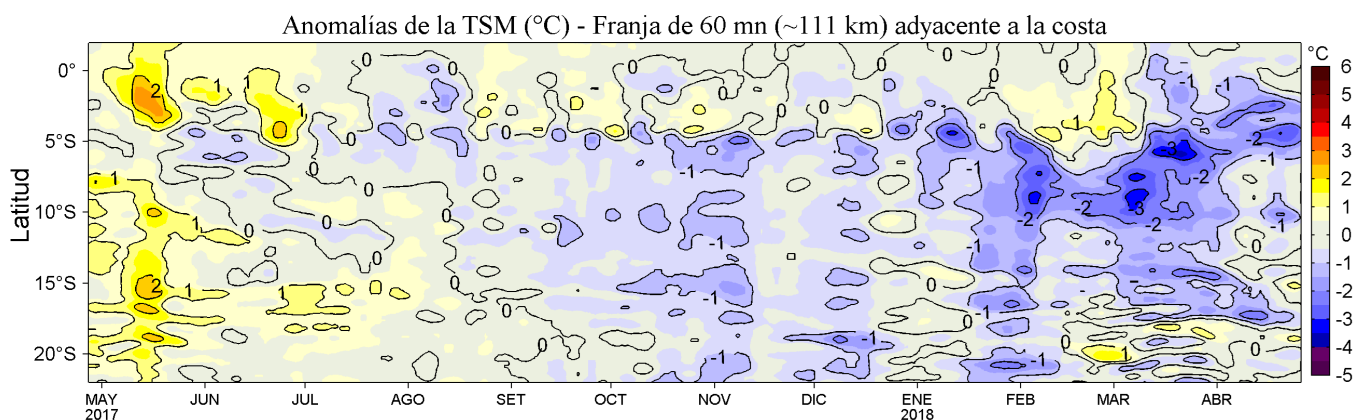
Anomalías de la TSM (°C) - Franja de 60 mn (~111 km) adyacente a la costa

Latitud

0°
5°S
10°S
15°S
20°S

MAY 2017
JUN
JUL
AGO
SET
OCT
NOV
DIC
ENE 2018
FEB
MAR
ABR

°C
6
5
4
3
2
1
0
-1
-2
-3
-4
-5

2
1
1
1
1
1
0
0
0
0
0
0
0
0
0
0
0
0
0
1
1
2
1
1
-1
-1
-1
-1
-1
-1
-1
-1
-1
-1
-2
-2
-2
-2
-3
-3
-2
-1
1
1
0
0
0
0